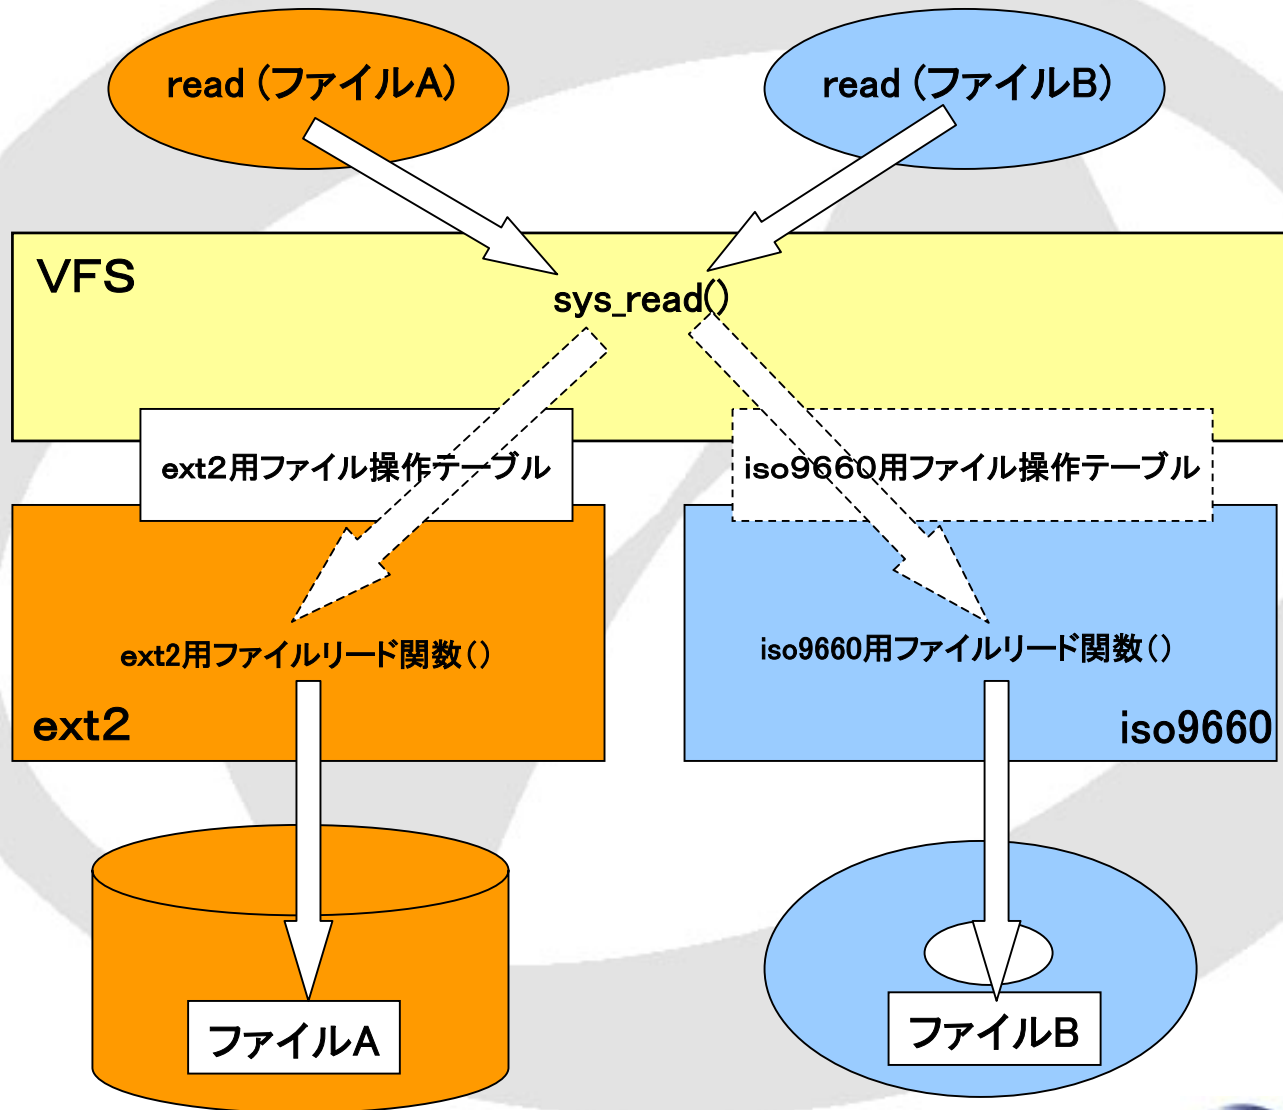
read（ファイルA）

read（ファイルB）

VFS

sys_read()

ext2用ファイル操作テーブル

iso9660用ファイル操作テーブル

ext2用ファイルリード関数（）

ext2

iso9660用ファイルリード関数（）

iso9660

ファイルA

ファイルB